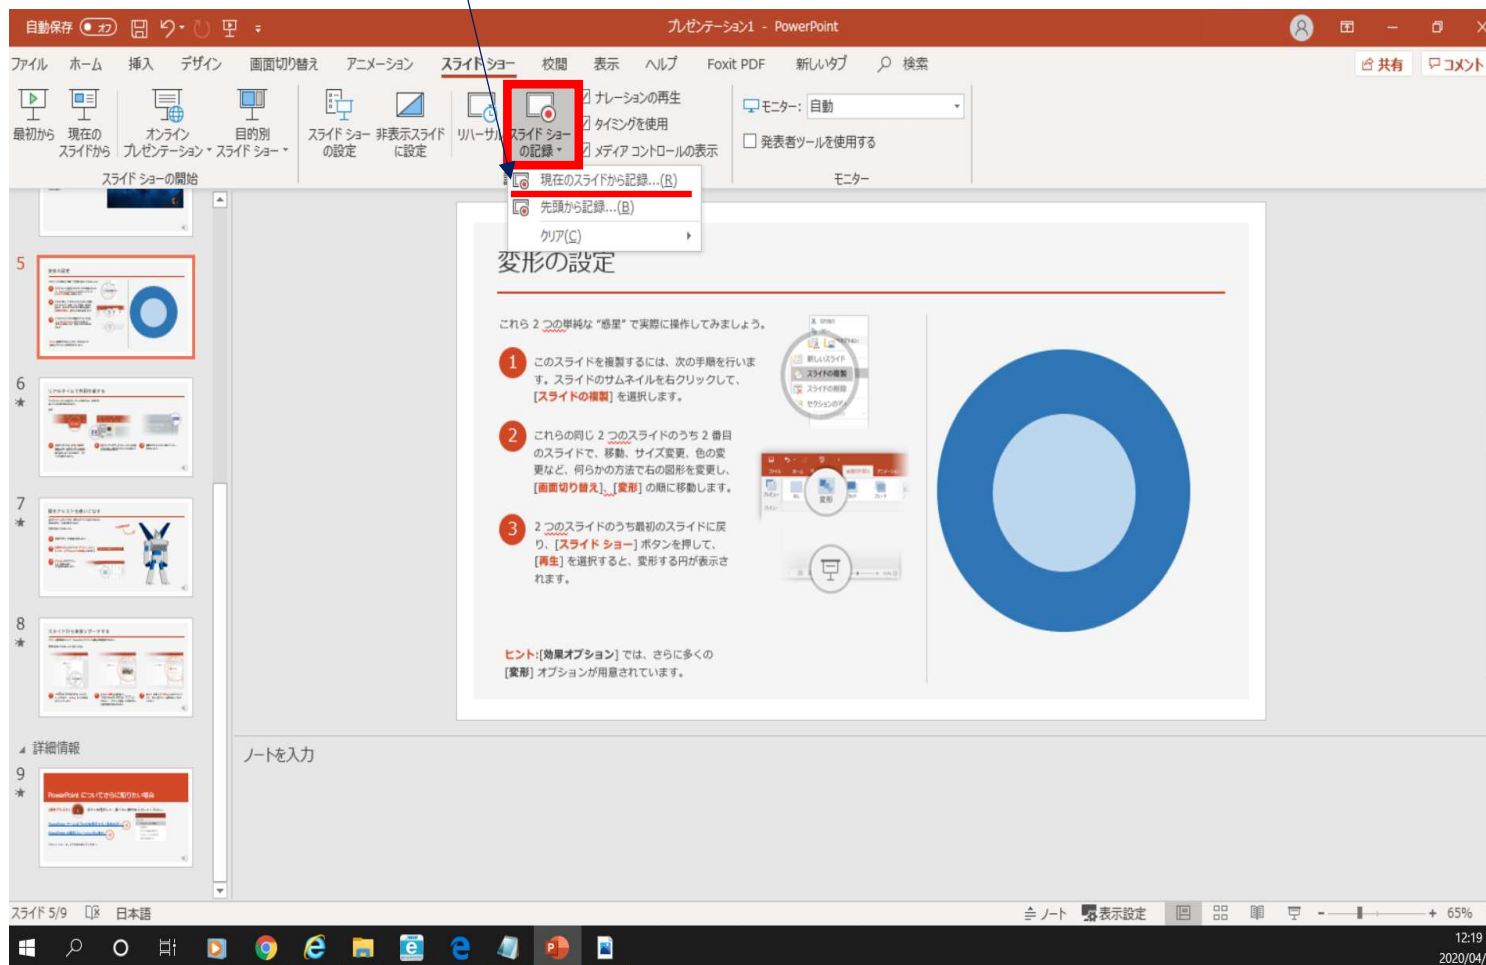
自動保存 オフ プレゼンテーション1 - PowerPoint

ファイル ホーム 挿入 デザイン 画面切り替え アニメーション スライド ショー 校閲 表示 ヘルプ Foxit PDF 新しいタブ 検索 共有 コメント

最初から 現在のスライドから オンライン プレゼンテーション 目的別 スライド ショー スライド ショーの設定 非表示スライドに設定 リハーサル スライド ショーの記録 ナレーションの再生 タイミングを使用 メディア コントロールの表示 モニター: 自動 発表者ツールを使用する

スライド ショーの開始 モニター

現在のスライドから記録...(R)
先頭から記録...(B)
クリア(C)

5
6
7
8
詳細情報
9

変形の設定

これら 2 つの単純な "惑星" で実際に操作してみましょう。

1 このスライドを複製するには、次の手順を行います。スライドのサムネイルを右クリックして、[スライドの複製] を選択します。

2 これらの同じ 2 つのスライドのうち 2 番目のスライドで、移動、サイズ変更、色の変更など、何らかの方法で右の図形を変更し、[画面切り替え]、[変形] の順に移動します。

3 2 つのスライドのうち最初のスライドに戻り、[スライド ショー] ボタンを押して、[再生] を選択すると、変形する円が表示されます。

ヒント: [効果オプション] では、さらに多くの [変形] オプションが用意されています。

ノートを入力

スライド 5/9 日本語 ノート 表示設定 65%

12:19
2020/04/